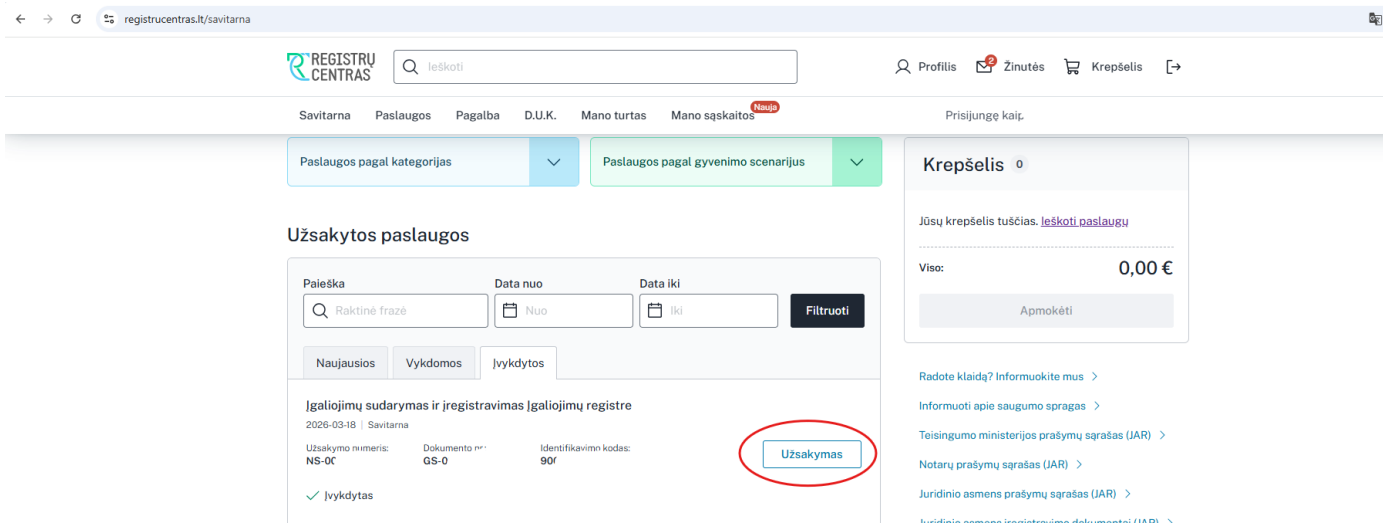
registrucentras.lt/savitarna

REGISTRŲ CENTRAS

Ieškoti

Profilis 2 Žinutės Krepšelis

Savitarna Paslaugos Pagalba D.U.K. Mano turtas Mano sąskaitos Nauja

Prisijungę kaip

Paslaugos pagal kategorijas

Paslaugos pagal gyvenimo scenarijus

Krepšelis 0

Jūsų krepšelis tuščias. Ieškoti paslaugų

Viso: 0,00 €

Apmokėti

Užsakytos paslaugos

Paieška

Raktinė frazė

Data nuo

Nuo

Data iki

Iki

Filtruoti

Naujausios Vykdomos Įvykdytos

Įgaliojimų sudarymas ir įregistravimas Įgaliojimų registre

2026-03-18 | Savitarna

Užsakymo numeris: NS-0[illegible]

Dokumento n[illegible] GS-0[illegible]

Identifikavimo kodas: 90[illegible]

Užsakymas

Įvykdytas

Radote klaidą? Informuokite mus

Informuoti apie saugumo spragas

Teisingumo ministerijos prašymų sąrašas (JAR)

Notarų prašymų sąrašas (JAR)

Juridinio asmens prašymų sąrašas (JAR)

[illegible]